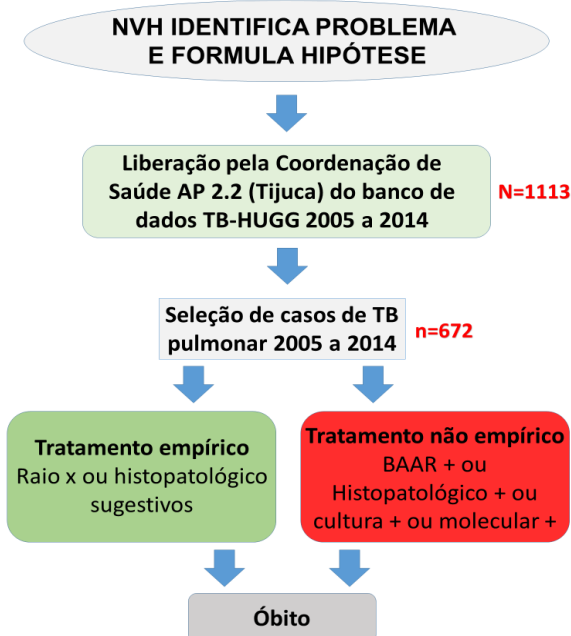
NVH IDENTIFICA PROBLEMA E FORMULA HIPÓTESE

Liberação pela Coordenação de Saúde AP 2.2 (Tijuca) do banco de dados TB-HUGG 2005 a 2014

N=1113

Seleção de casos de TB pulmonar 2005 a 2014

n=672

Tratamento empírico
Raio x ou histopatológico sugestivos

Tratamento não empírico
BAAR + ou Histopatológico + ou cultura + ou molecular +

Óbito